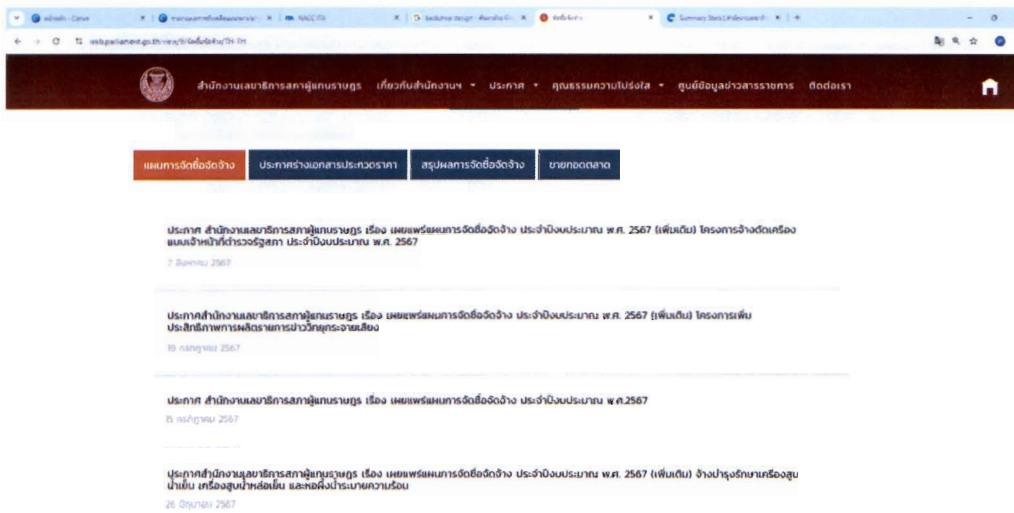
สำนักงานเลขาธิการสภาผู้แทนราษฎร เกี่ยวกับสำนักงานฯ ประกาศ คุณธรรมความโปร่งใส ศูนย์ข้อมูลข่าวสารราชการ ติดต่อเรา

แผนการจัดซื้อจัดจ้าง ประกาศร่างเอกสารประกวดราคา สรุปผลการจัดซื้อจัดจ้าง ขายทอดตลาด

ประกาศ สำนักงานเลขาธิการสภาผู้แทนราษฎร เรื่อง เผยแพร่แผนการจัดซื้อจัดจ้าง ประจำปีงบประมาณ พ.ศ. 2567 (เพิ่มเติม) โครงการจ้างตัดเครื่องแบบเจ้าหน้าที่ตำรวจรัฐสภา ประจำปีงบประมาณ พ.ศ. 2567

7 สิงหาคม 2567

ประกาศสำนักงานเลขาธิการสภาผู้แทนราษฎร เรื่อง เผยแพร่แผนการจัดซื้อจัดจ้าง ประจำปีงบประมาณ พ.ศ. 2567 (เพิ่มเติม) โครงการเพิ่มประสิทธิภาพการผลิตรายการข่าววิทยุกระจายเสียง

19 กรกฎาคม 2567

ประกาศ สำนักงานเลขาธิการสภาผู้แทนราษฎร เรื่อง เผยแพร่แผนการจัดซื้อจัดจ้าง ประจำปีงบประมาณ พ.ศ.2567

15 กรกฎาคม 2567

ประกาศสำนักงานเลขาธิการสภาผู้แทนราษฎร เรื่อง เผยแพร่แผนการจัดซื้อจัดจ้าง ประจำปีงบประมาณ พ.ศ. 2567 (เพิ่มเติม) จ้างบำรุงรักษาเครื่องสูบน้ำเย็น เครื่องสูบน้ำหล่อเย็น และหอผึ่งน้ำระบายความร้อน

26 มิถุนายน 2567